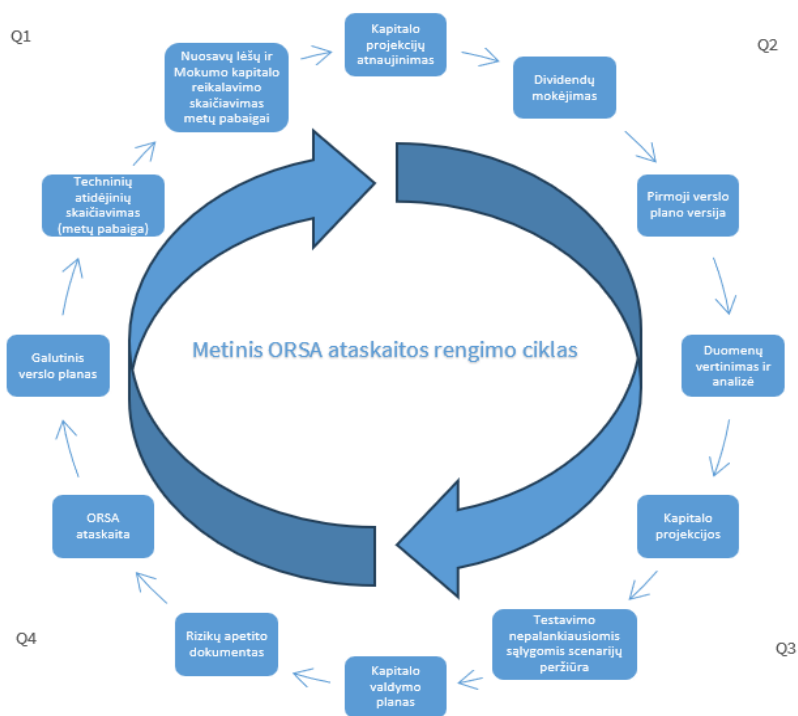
Q1

Q2

Nuosavų lėšų ir Mokumo kapitalo reikalavimo skaičiavimas metų pabaigai

Kapitalo projekcijų atnaujinimas

Dividendų mokėjimas

Pirmoji verslo plano versija

Duomenų vertinimas ir analizė

Kapitalo projekcijos

Testavimo nepalankiausiomis sąlygomis scenarijų peržiūra

Kapitalo valdymo planas

Rizikų apetito dokumentas

ORSA ataskaita

Galutinis verslo planas

Techninių atidėjinių skaičiavimas (metų pabaiga)

Metinis ORSA ataskaitos rengimo ciklas

Q4

Q3